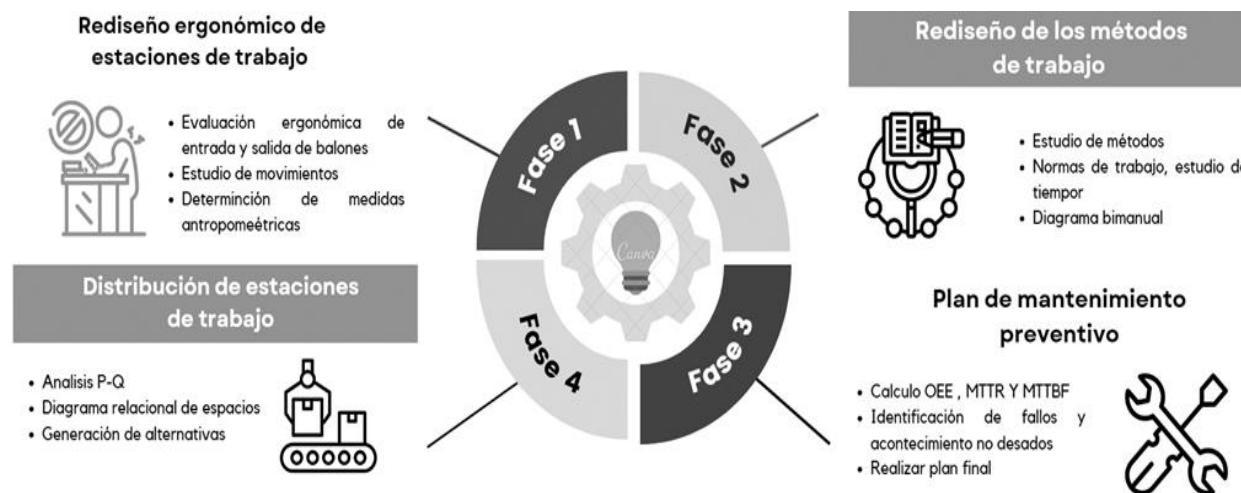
Rediseño ergonómico de estaciones de trabajo

- Evaluación ergonómica de entrada y salida de balones
- Estudio de movimientos
- Determinción de medidas antropomeétricas

Distribución de estaciones de trabajo

- Analisis P-Q
- Diagrama relacional de espacios
- Generación de alternativas

Fase 1

Fase 2

Fase 3

Fase 4

Canva

Rediseño de los métodos de trabajo

- Estudio de métodos
- Normas de trabajo, estudio de tiempor
- Diagrama bimanual

Plan de mantenimiento preventivo

- Calculo OEE , MTTR Y MTTBF
- Identificación de fallos y acontecimiento no desados
- Realizar plan final